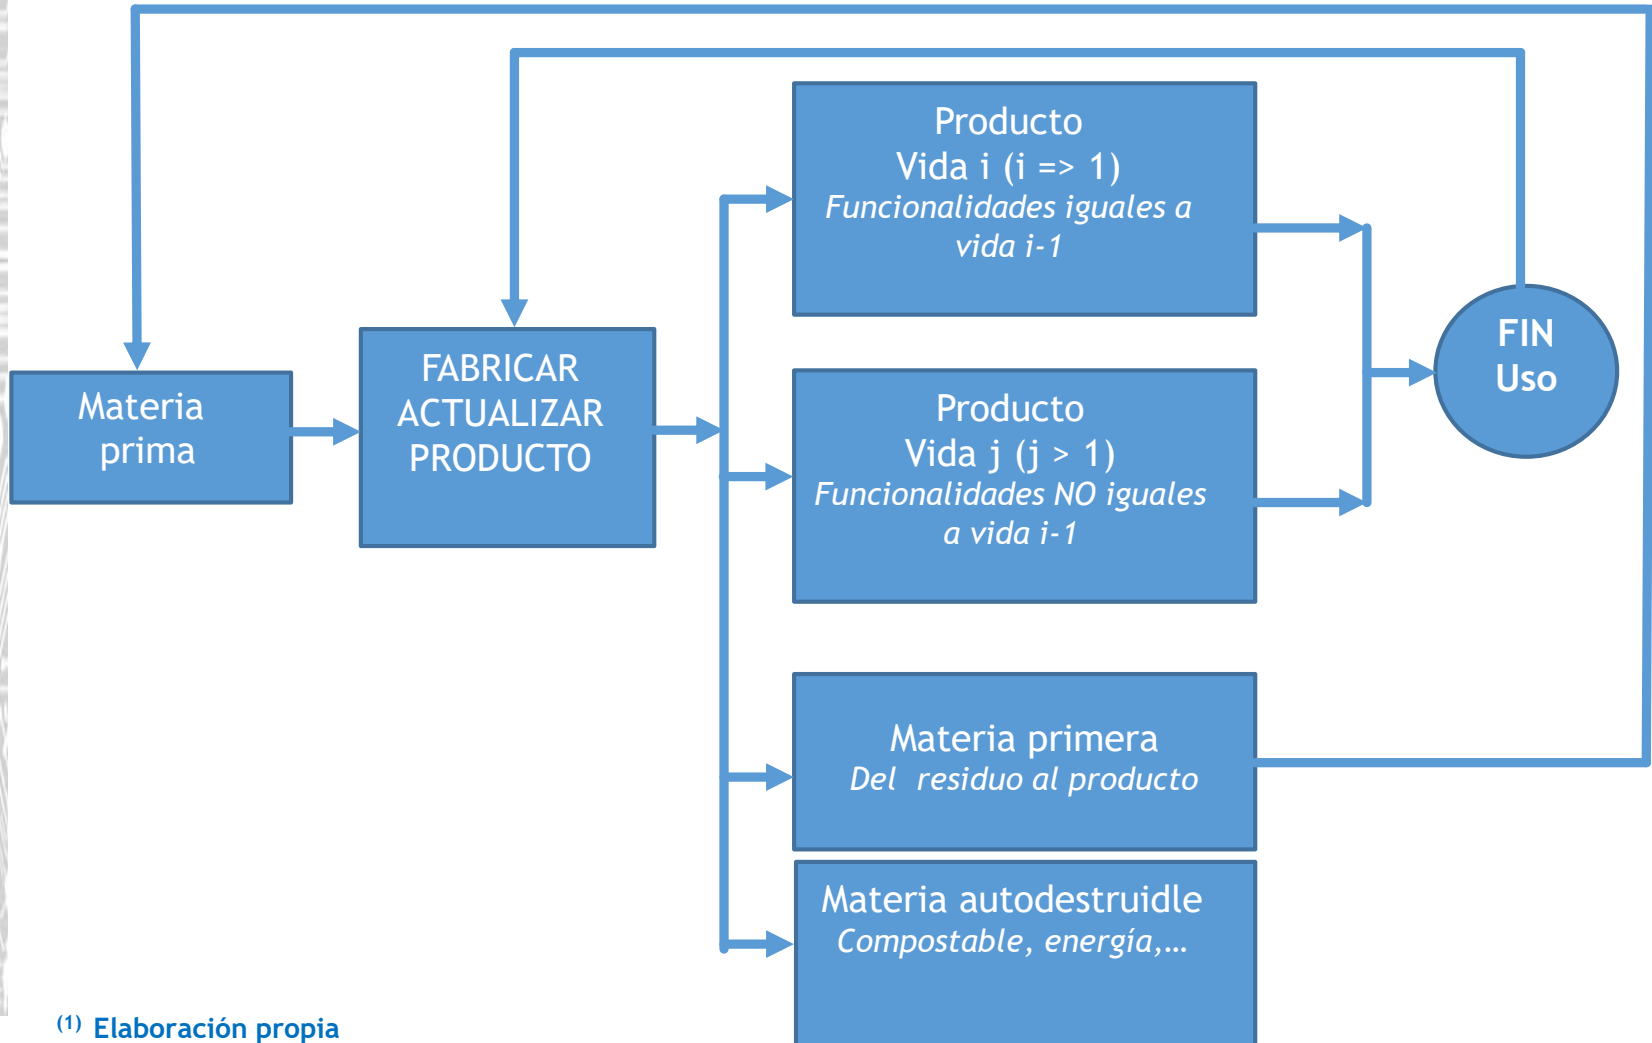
Materia prima

FABRICAR ACTUALIZAR PRODUCTO

Producto
Vida i (i => 1)
Funcionalidades iguales a vida i-1

Producto
Vida j (j > 1)
Funcionalidades NO iguales a vida i-1

Materia primera
Del residuo al producto

Materia autodestruidle
Compostable, energía,...

FIN
Uso

$^{(1)}$ Elaboración propia